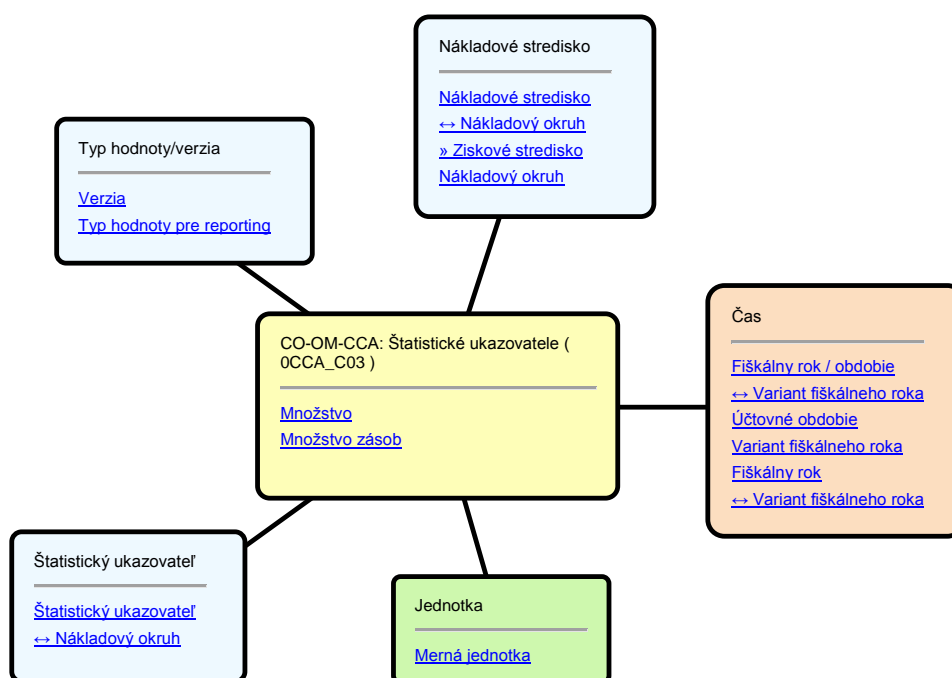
Nákladové stredisko

Nákladové stredisko
↔ Nákladový okruh
» Ziskové stredisko
Nákladový okruh

Typ hodnoty/verzia

Verzia
Typ hodnoty pre reporting

CO-OM-CCA: Štatistické ukazovatele ( 0CCA_C03 )

Množstvo
Množstvo zásob

Čas

Fiškálny rok / obdobie
↔ Variant fiškálneho roka
Účtovné obdobie
Variant fiškálneho roka
Fiškálny rok
↔ Variant fiškálneho roka

Štatistický ukazovateľ

Štatistický ukazovateľ
↔ Nákladový okruh

Jednotka

Merná jednotka